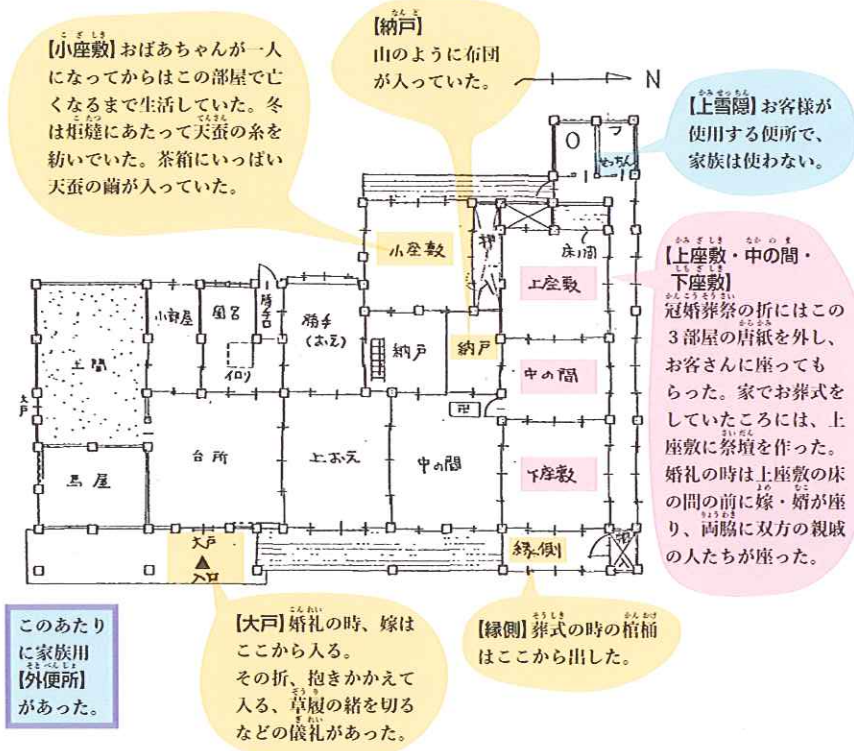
【小座敷】おばあちゃんが一人になってからはこの部屋で亡くなるまで生活していた。冬は炬燵にあたって天蚕の糸を紡いでいた。茶箱にいっぱい天蚕の繭が入っていた。

【納戸】山のように布団が入っていた。

N

【上雪隠】お客様が使用する便所で、家族は使わない。

せっちん

【上座敷・中の間・下座敷】冠婚葬祭の折にはこの3部屋の唐紙を外し、お客さんに座ってもらった。家でお葬式をしていたころには、上座敷に祭壇を作った。婚礼の時は上座敷の床の間の前に嫁・婿が座り、両脇に双方の親戚の人たちが座った。

小座敷

押入

床ノ間

上座敷

小部屋

風呂

勝手

勝手(おえ)

イロリ

納戸

納戸

中の間

土間

大戸

馬屋

台所

上おえ

中の間

下座敷

縁側

大戸

入口

このあたりに家族用【外便所】があった。

【大戸】婚礼の時、嫁はここから入る。その折、抱きかかえて入る、草履の緒を切るなどの儀礼があった。

【縁側】葬式の時の棺桶はここから出した。